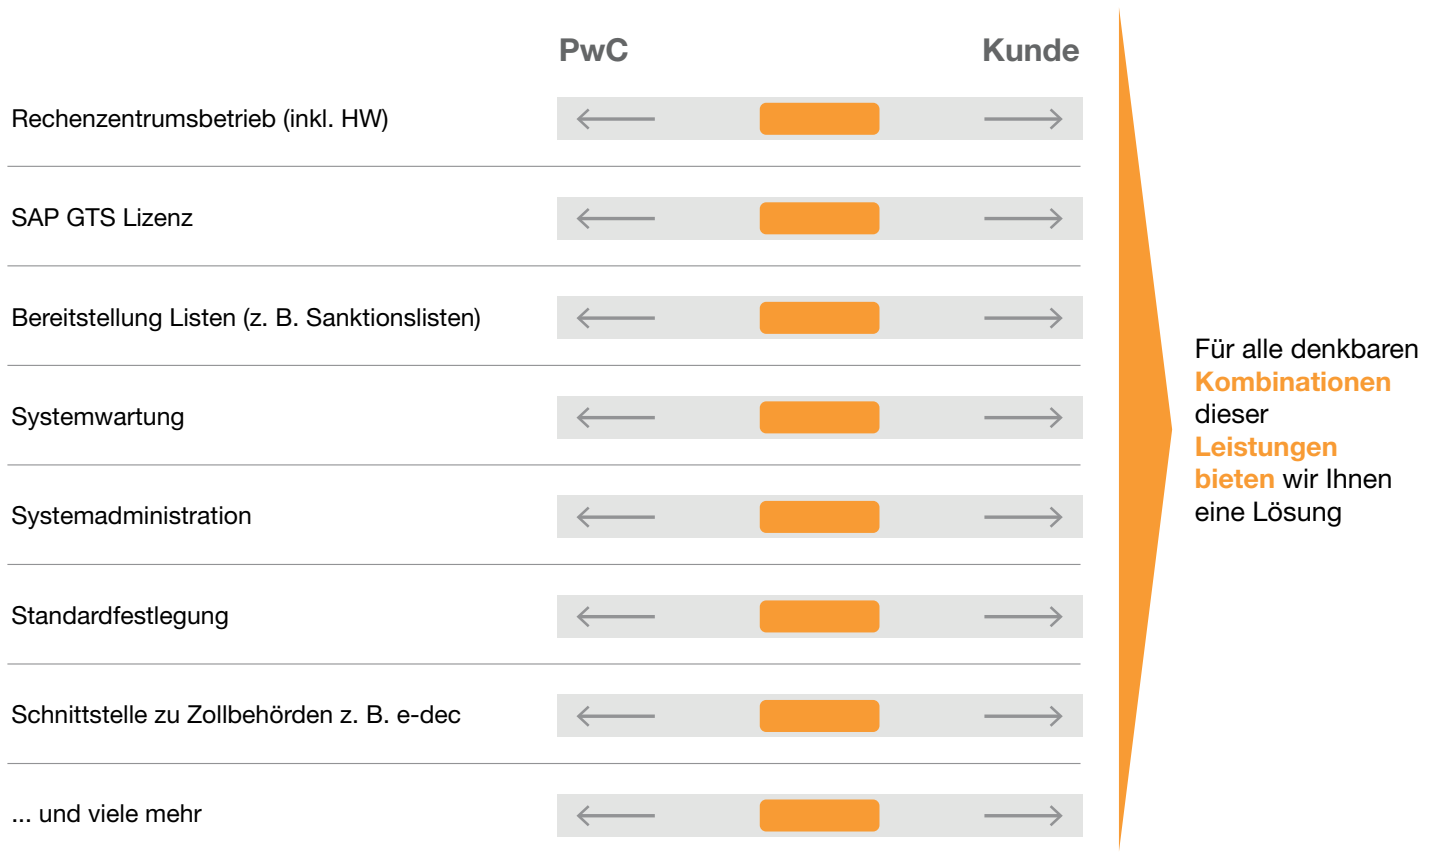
PwC

Kunde

Rechenzentrumsbetrieb (inkl. HW)

SAP GTS Lizenz

Bereitstellung Listen (z. B. Sanktionslisten)

Systemwartung

Systemadministration

Standardfestlegung

Schnittstelle zu Zollbehörden z. B. e-dec

... und viele mehr

Für alle denkbaren Kombinationen dieser Leistungen bieten wir Ihnen eine Lösung